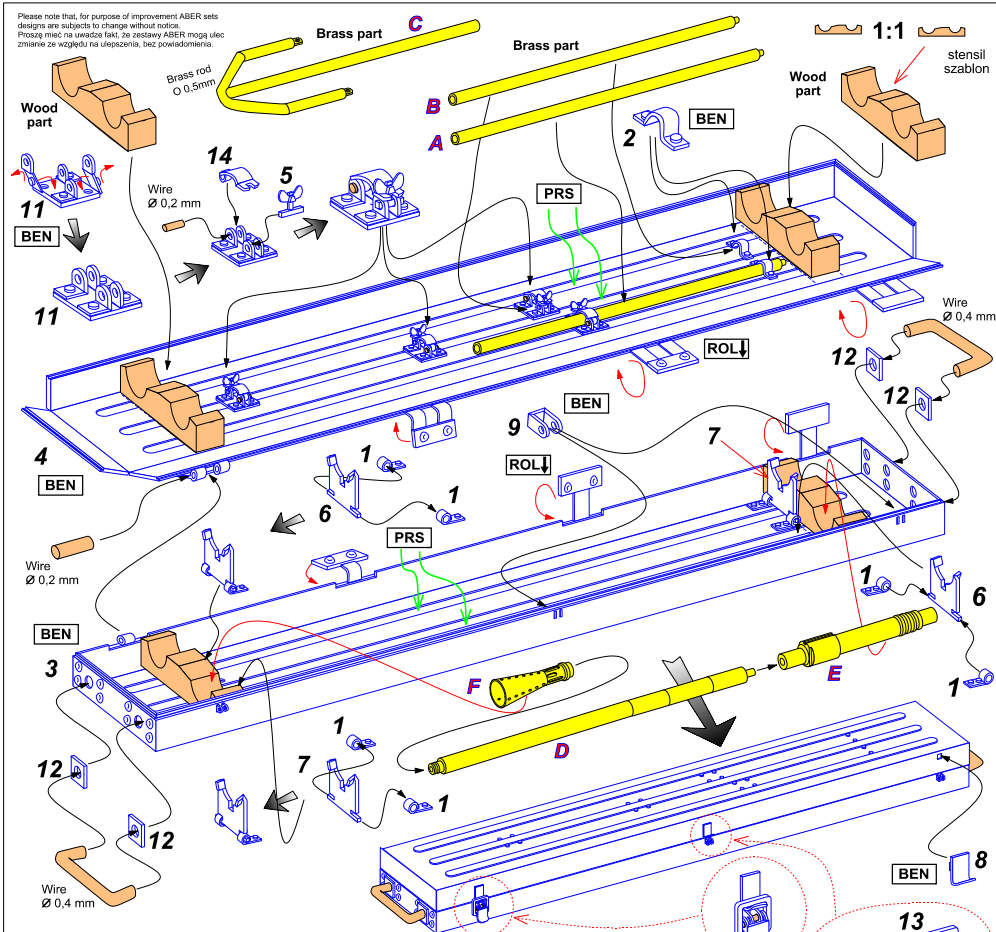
Please note that, for purpose of improvement ABER sets designs are subjects to change without notice.
Proszę mieć na uwadze fakt, że zestawy ABER mogą ulec zmianie ze względu na ulepszenia, bez powiadomienia.

Wood part

Brass part

C

Brass rod
O 0,5mm

Brass part

B

A

1:1

stensil
szablon

Wood part

2

BEN

11

14

5

Wire
Ø 0,2 mm

BEN

11

PRS

Wire
Ø 0,4 mm

12

ROL

12

BEN

9

7

4

BEN

1

ROL

1

6

PRS

Wire
Ø 0,2 mm

BEN

1

6

3

F

E

1

D

12

1

7

1

12

8

BEN

Wire
Ø 0,4 mm

13